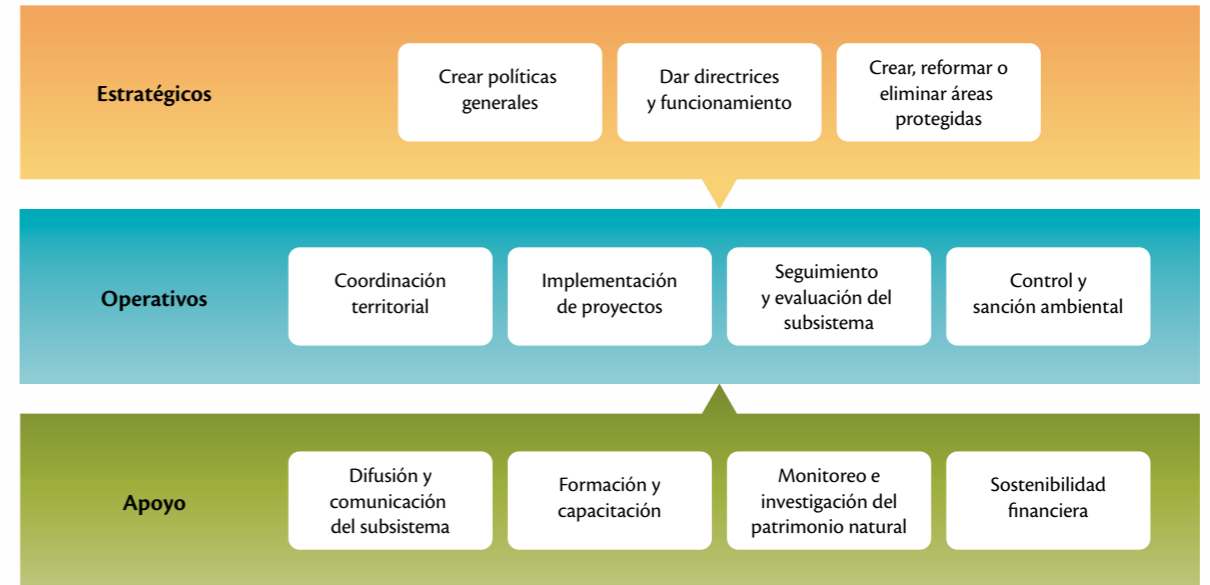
Estratégicos

Crear políticas generales

Dar directrices y funcionamiento

Crear, reformar o eliminar áreas protegidas

Operativos

Coordinación territorial

Implementación de proyectos

Seguimiento y evaluación del subsistema

Control y sanción ambiental

Apoyo

Difusión y comunicación del subsistema

Formación y capacitación

Monitoreo e investigación del patrimonio natural

Sostenibilidad financiera